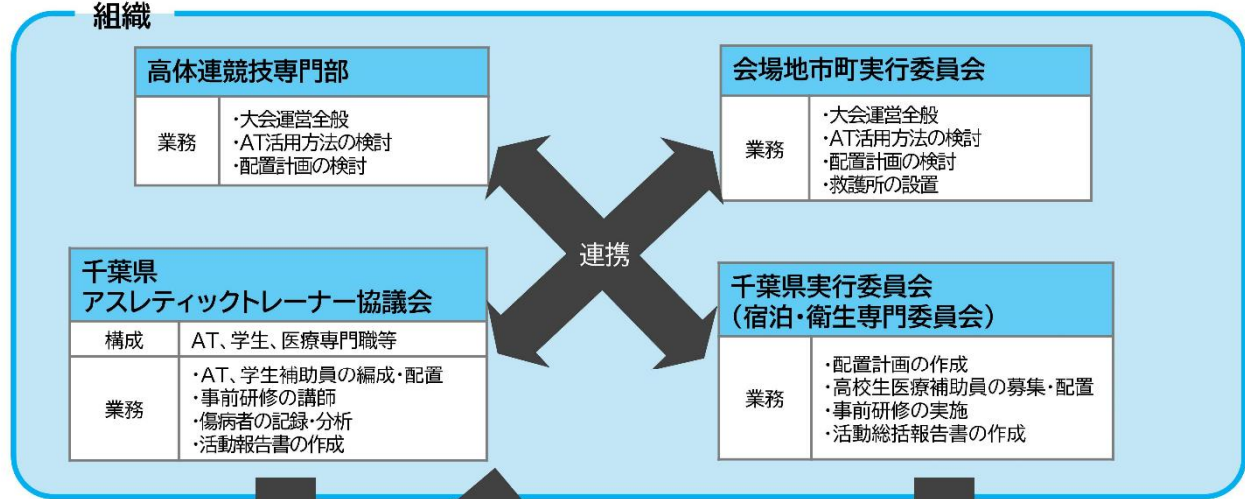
組織

高体連競技専門部

| 業務 | ・大会運営全般<br>・AT活用方法の検討<br>・配置計画の検討 |
|---|---|

会場地市町実行委員会

| 業務 | ・大会運営全般<br>・AT活用方法の検討<br>・配置計画の検討<br>・救護所の設置 |
|---|---|

連携

千葉県
アスレティックトレーナー協議会

| 構成 | AT、学生、医療専門職等 |
|---|---|
| 業務 | ・AT、学生補助員の編成・配置<br>・事前研修の講師<br>・傷病者の記録・分析<br>・活動報告書の作成 |

千葉県実行委員会
(宿泊・衛生専門委員会)

| 業務 | ・配置計画の作成<br>・高校生医療補助員の募集・配置<br>・事前研修の実施<br>・活動総括報告書の作成 |
|---|---|